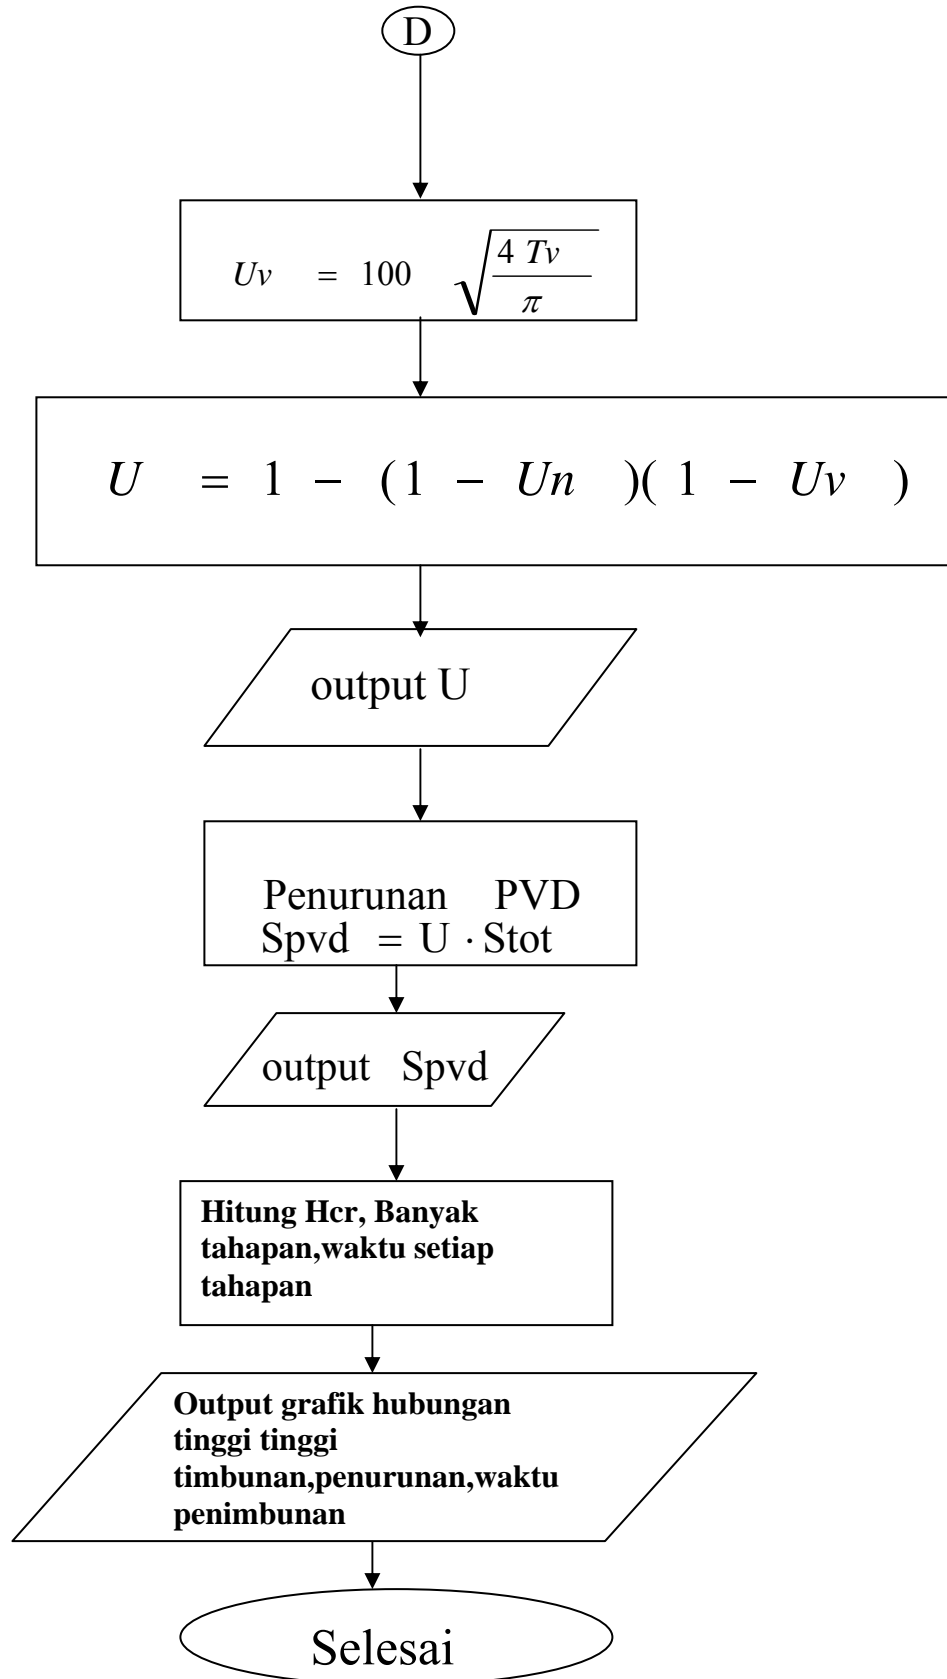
D

$Uv = 100 \sqrt{\frac{4\,Tv}{\pi}}$

$U = 1 - (1 - Un)(1 - Uv)$

output U

Penurunan PVD
Spvd = U · Stot

output Spvd

Hitung Hcr, Banyak tahapan,waktu setiap tahapan

Output grafik hubungan tinggi tinggi timbunan,penurunan,waktu penimbunan

Selesai